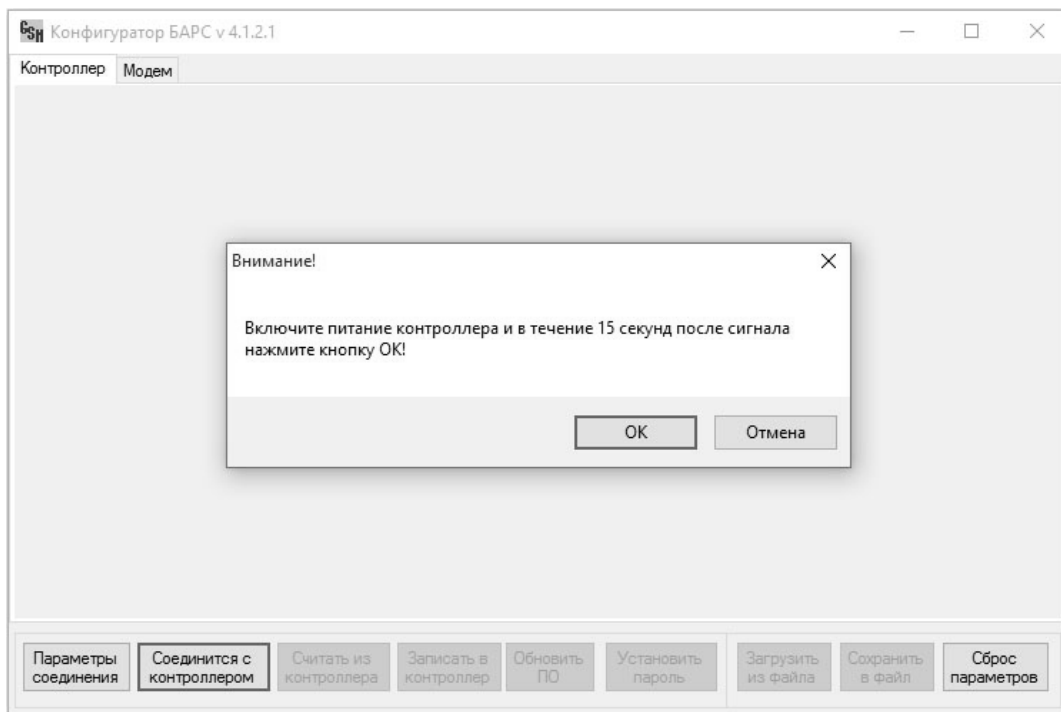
Конфигуратор БАРС v 4.1.2.1

Контроллер
Модем

Внимание!

Включите питание контроллера и в течение 15 секунд после сигнала нажмите кнопку ОК!

OK
Отмена

Параметры соединения
Соединится с контроллером
Считать из контроллера
Записать в контроллер
Обновить ПО
Установить пароль
Загрузить из файла
Сохранить в файл
Сброс параметров